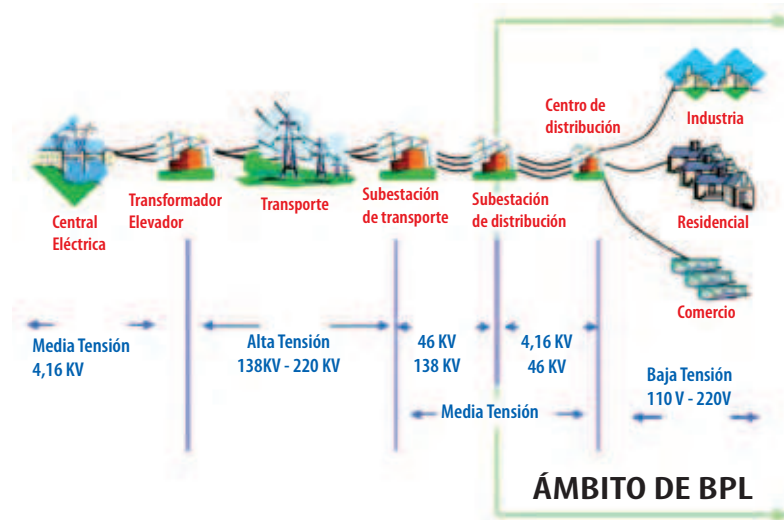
Centro de distribución

Industria

Central Eléctrica

Transformador Elevador

Transporte

Subestación de transporte

Subestación de distribución

Residencial

Comercio

Media Tensión 4,16 KV

Alta Tensión 138KV - 220 KV

46 KV 138 KV

4,16 KV 46 KV

Baja Tensión 110 V - 220V

Media Tensión

ÁMBITO DE BPL